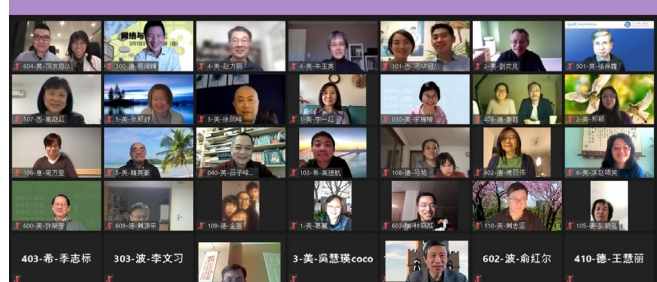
604-美-国克勤
300-美-蔡琍娟
4-美-赵方丽
6-美-牛玉英
101-西-阿苏旋
2-美-刘庆良
501-美-汤保国
507-西-高益红
1-美-朱丽君
5-美-张剑峰
1-美-李一红
303-美-于梅娟
406-美-潘芳
2-美-邢颖
106-美-周万里
3-美-魏嘉豪
040-美-吕子华
103-希-高建航
108-德-马晓
402-美-傅丽
6-美-汪红
600-美-许荣贵
609-美-胡泳宇
109-美-金嘉
1-美-高夏
603-美-林晓凯
110-美-熊如新
105-美-彭莉丽
403-希-李志标
303-波-李文习
3-美-吴慧瑛coco
602-波-俞红尔
410-德-王慧丽